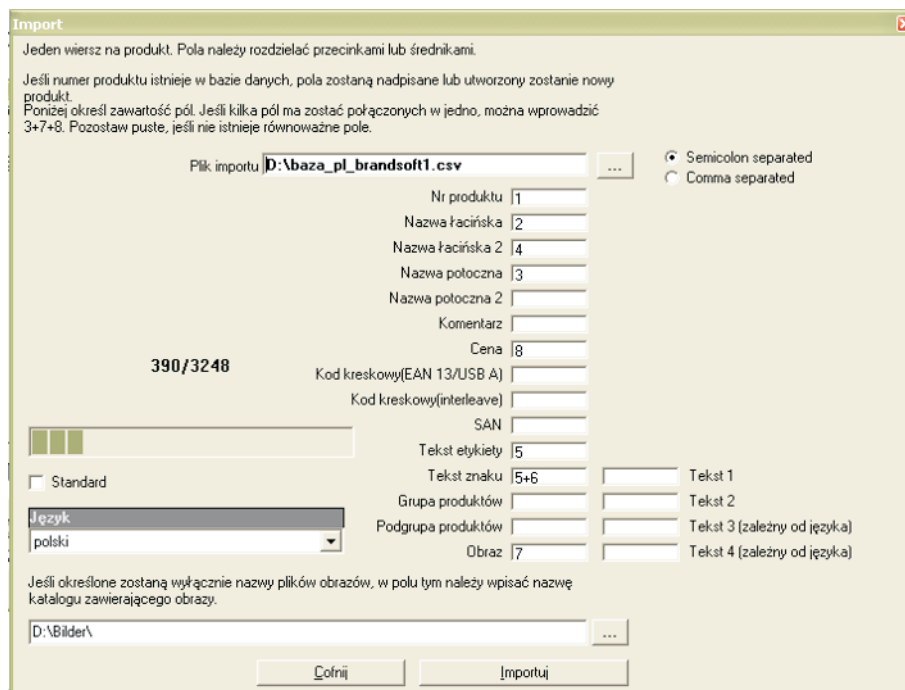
Import

Jeden wiersz na produkt. Pola należy rozdzielać przecinkami lub średnikami.

Jeśli numer produktu istnieje w bazie danych, pola zostaną nadpisane lub utworzony zostanie nowy produkt.
Poniżej określ zawartość pól. Jeśli kilka pól ma zostać połączonych w jedno, można wprowadzić 3+7+8. Pozostaw puste, jeśli nie istnieje równoważne pole.

Plik importu D:\baza_pl_brandsoft1.csv ...

Semicolon separated
Comma separated

Nr produktu 1
Nazwa łacińska 2
Nazwa łacińska 2 4
Nazwa potoczna 3
Nazwa potoczna 2
Komentarz
Cena 8
Kod kreskowy(EAN 13/USB A)
Kod kreskowy(interleave)
SAN
Tekst etykiety 5
Tekst znaku 5+6
Grupa produktów
Podgrupa produktów
Obraz 7

Tekst 1
Tekst 2
Tekst 3 (zależny od języka)
Tekst 4 (zależny od języka)

390/3248

Standard

Język
polski

Jeśli określone zostaną wyłącznie nazwy plików obrazów, w polu tym należy wpisać nazwę katalogu zawierającego obrazy.

D:\Bilder\ ...

Cofnij Importuj